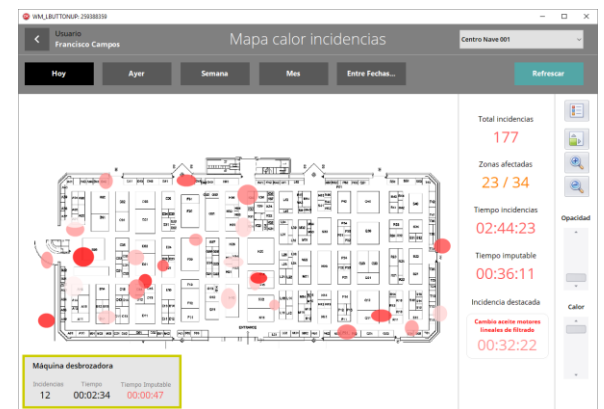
WM_LBUTTONUP: 259388358

Usuario
Francisco Campos

Mapa calor incidencias

Centro Nave 001

Hoy

Ayer

Semana

Mes

Entre Fechas...

Refrescar

Total incidencias
177

Zonas afectadas
23 / 34

Tiempo incidencias
02:44:23

Tiempo imputable
00:36:11

Incidencia destacada

Cambia aceite motores lineales de filtrado
00:32:22

Opacidad

Calor

Máquina desbrozadora

| Incidencias | Tiempo | Tiempo Imputable |
|---|---|---|
| 12 | 00:02:34 | 00:00:47 |